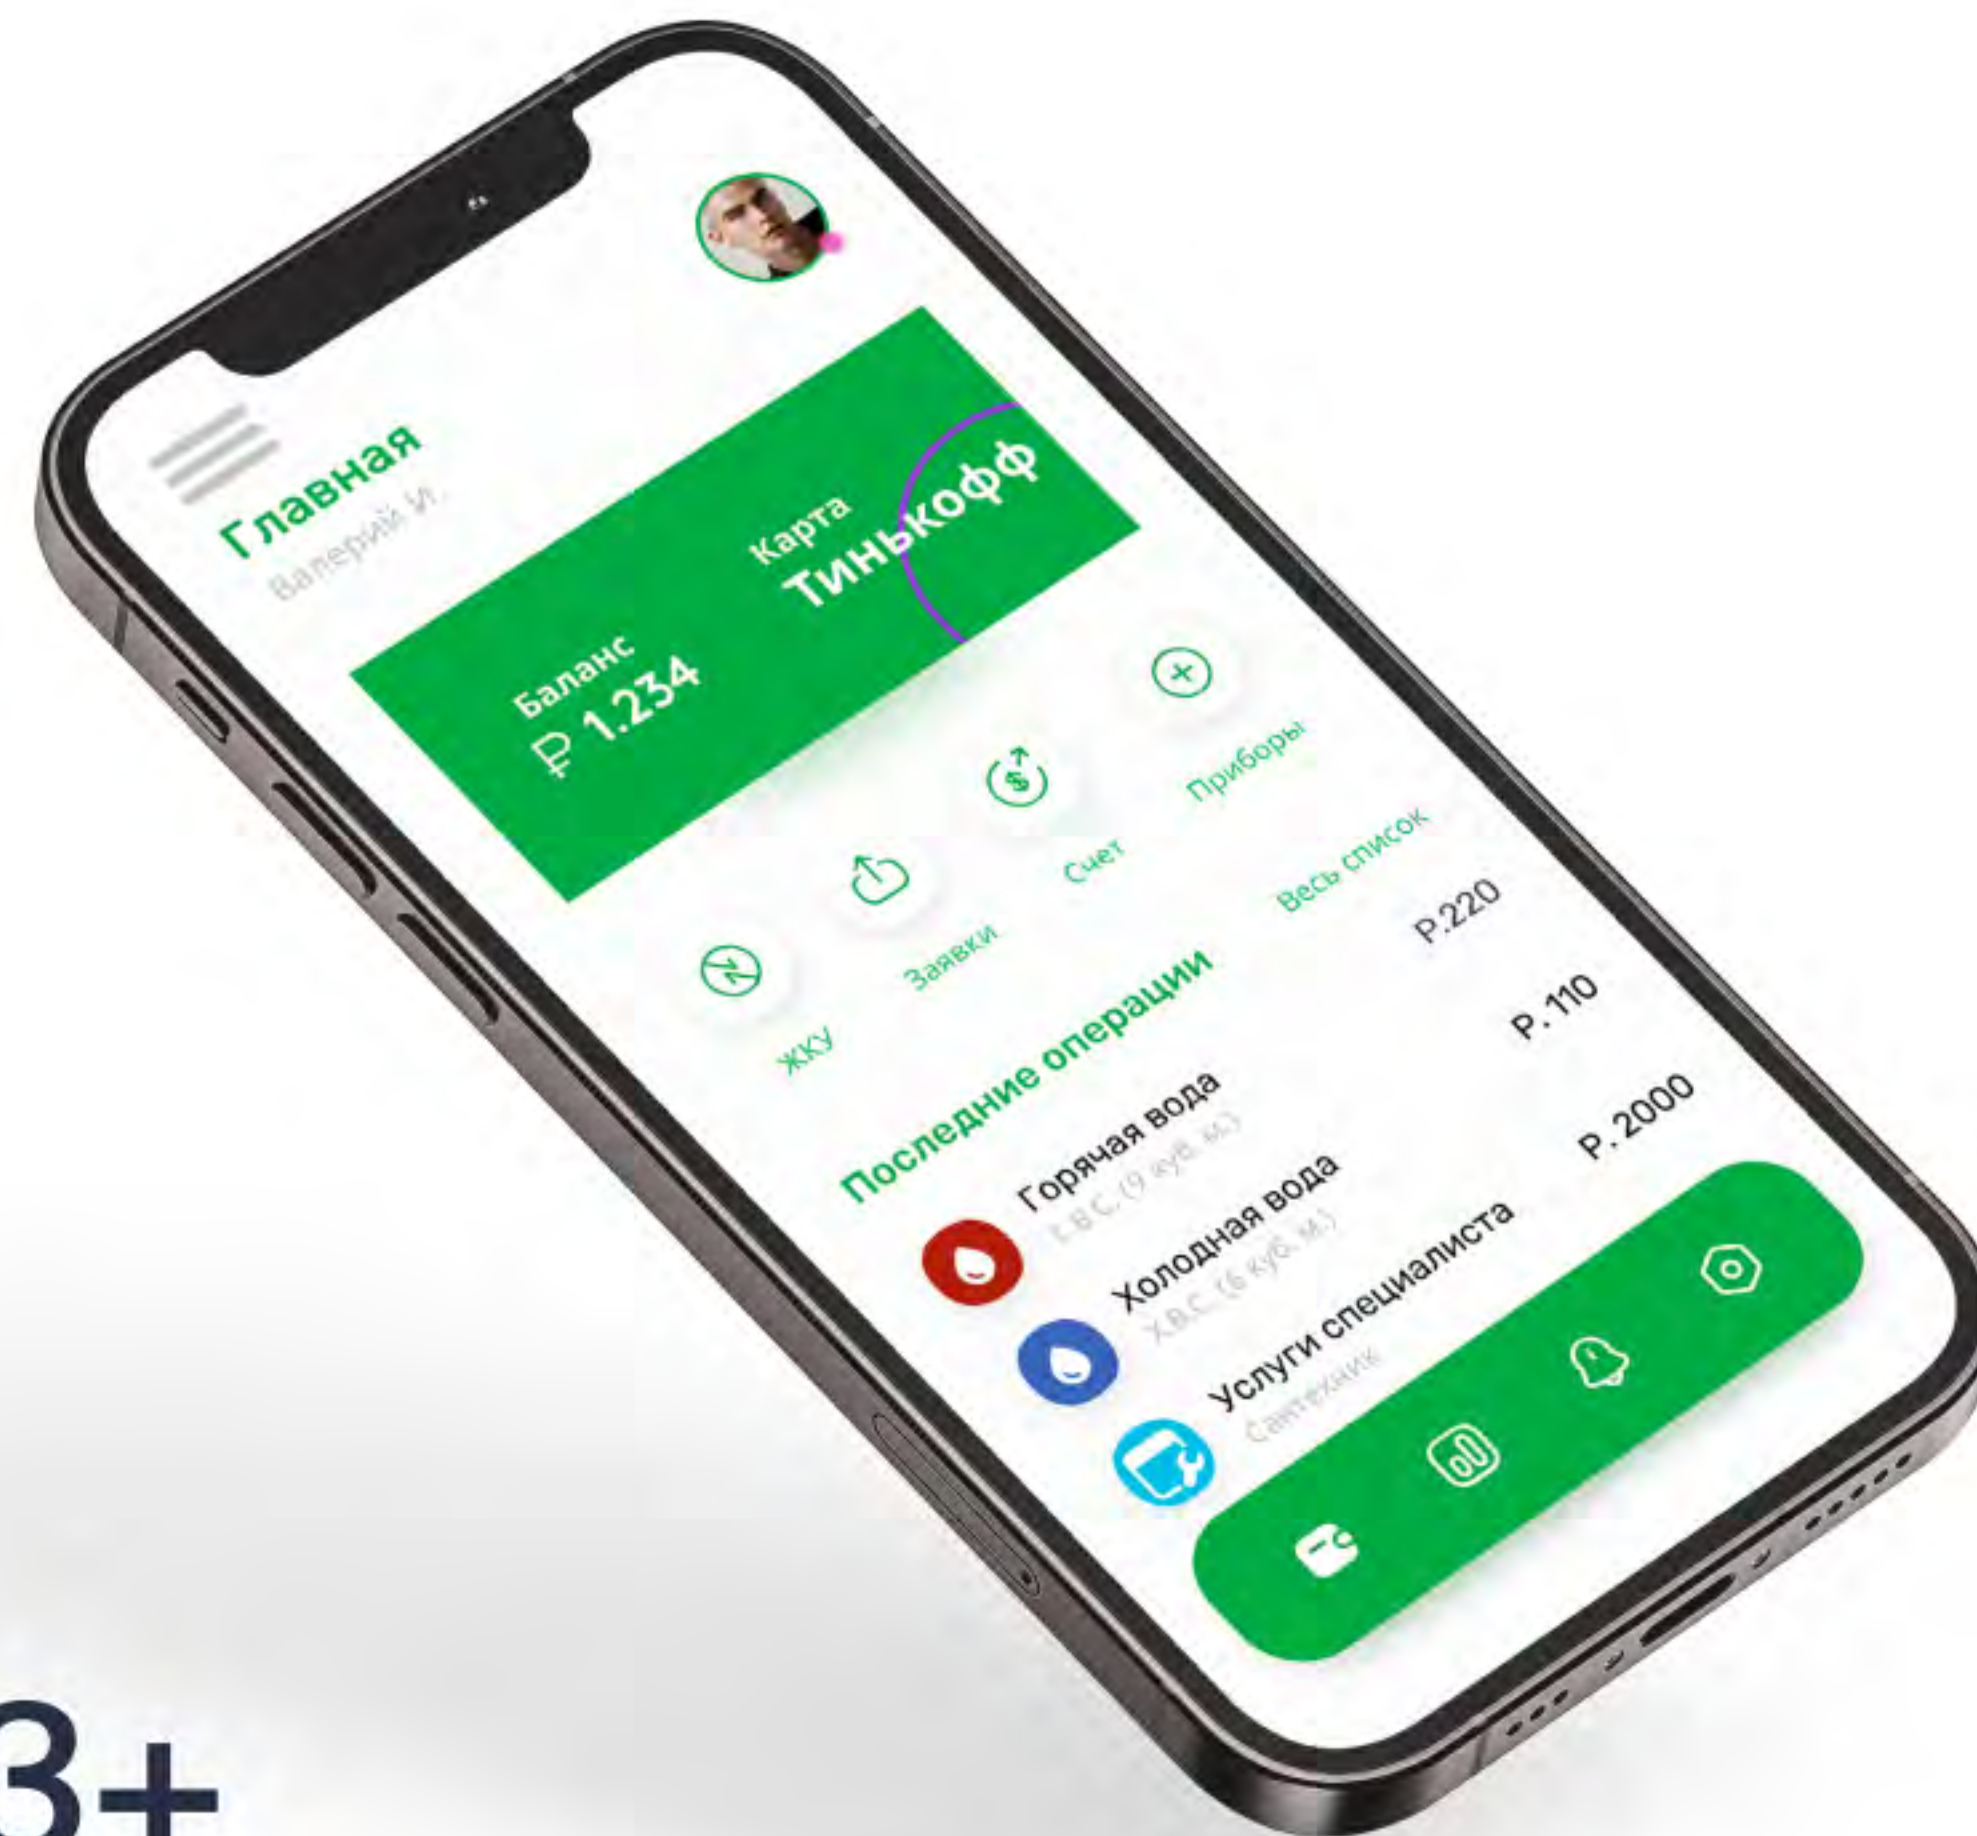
Главная
Валерий И.

Баланс
₽ 1.234

Карта
Тинькофф

ЖКУ
Заявки
Счет
Приборы

Последние операции
Весь список

Горячая вода
Г.В.С. (9 куб. м.)
P.220

Холодная вода
Х.В.С. (6 куб. м.)
P. 110

Услуги специалиста
Сантехник
P. 2000

3+